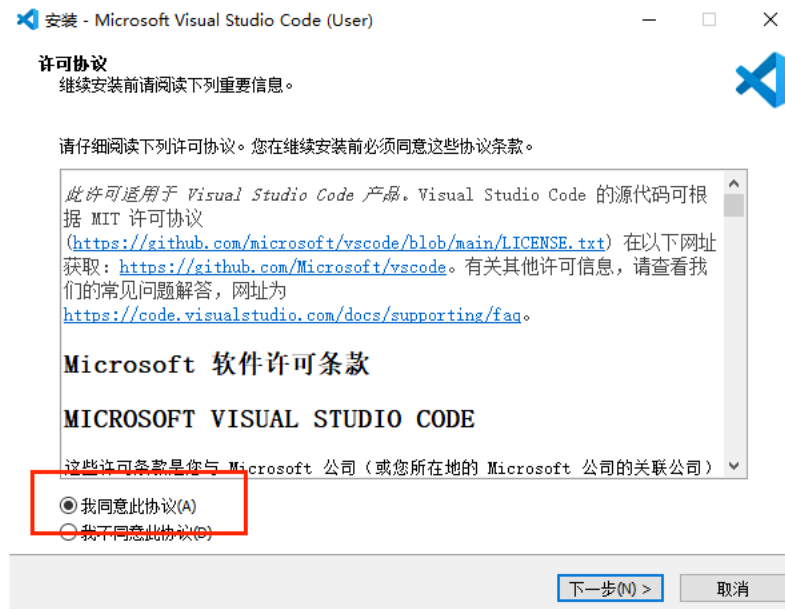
安装 - Microsoft Visual Studio Code (User)

许可协议
继续安装前请阅读下列重要信息。

请仔细阅读下列许可协议。您在继续安装前必须同意这些协议条款。

此许可适用于 Visual Studio Code 产品。Visual Studio Code 的源代码可根据 MIT 许可协议 (https://github.com/microsoft/vscode/blob/main/LICENSE.txt) 在以下网址获取：https://github.com/Microsoft/vscode。有关其他许可信息，请查看我们的常见问题解答，网址为 https://code.visualstudio.com/docs/supporting/faq。

Microsoft 软件许可条款

MICROSOFT VISUAL STUDIO CODE

这些许可条款是您与 Microsoft 公司（或您所在地的 Microsoft 公司的关联公司）

我同意此协议(A)
我不同意此协议(D)

下一步(N) >
取消